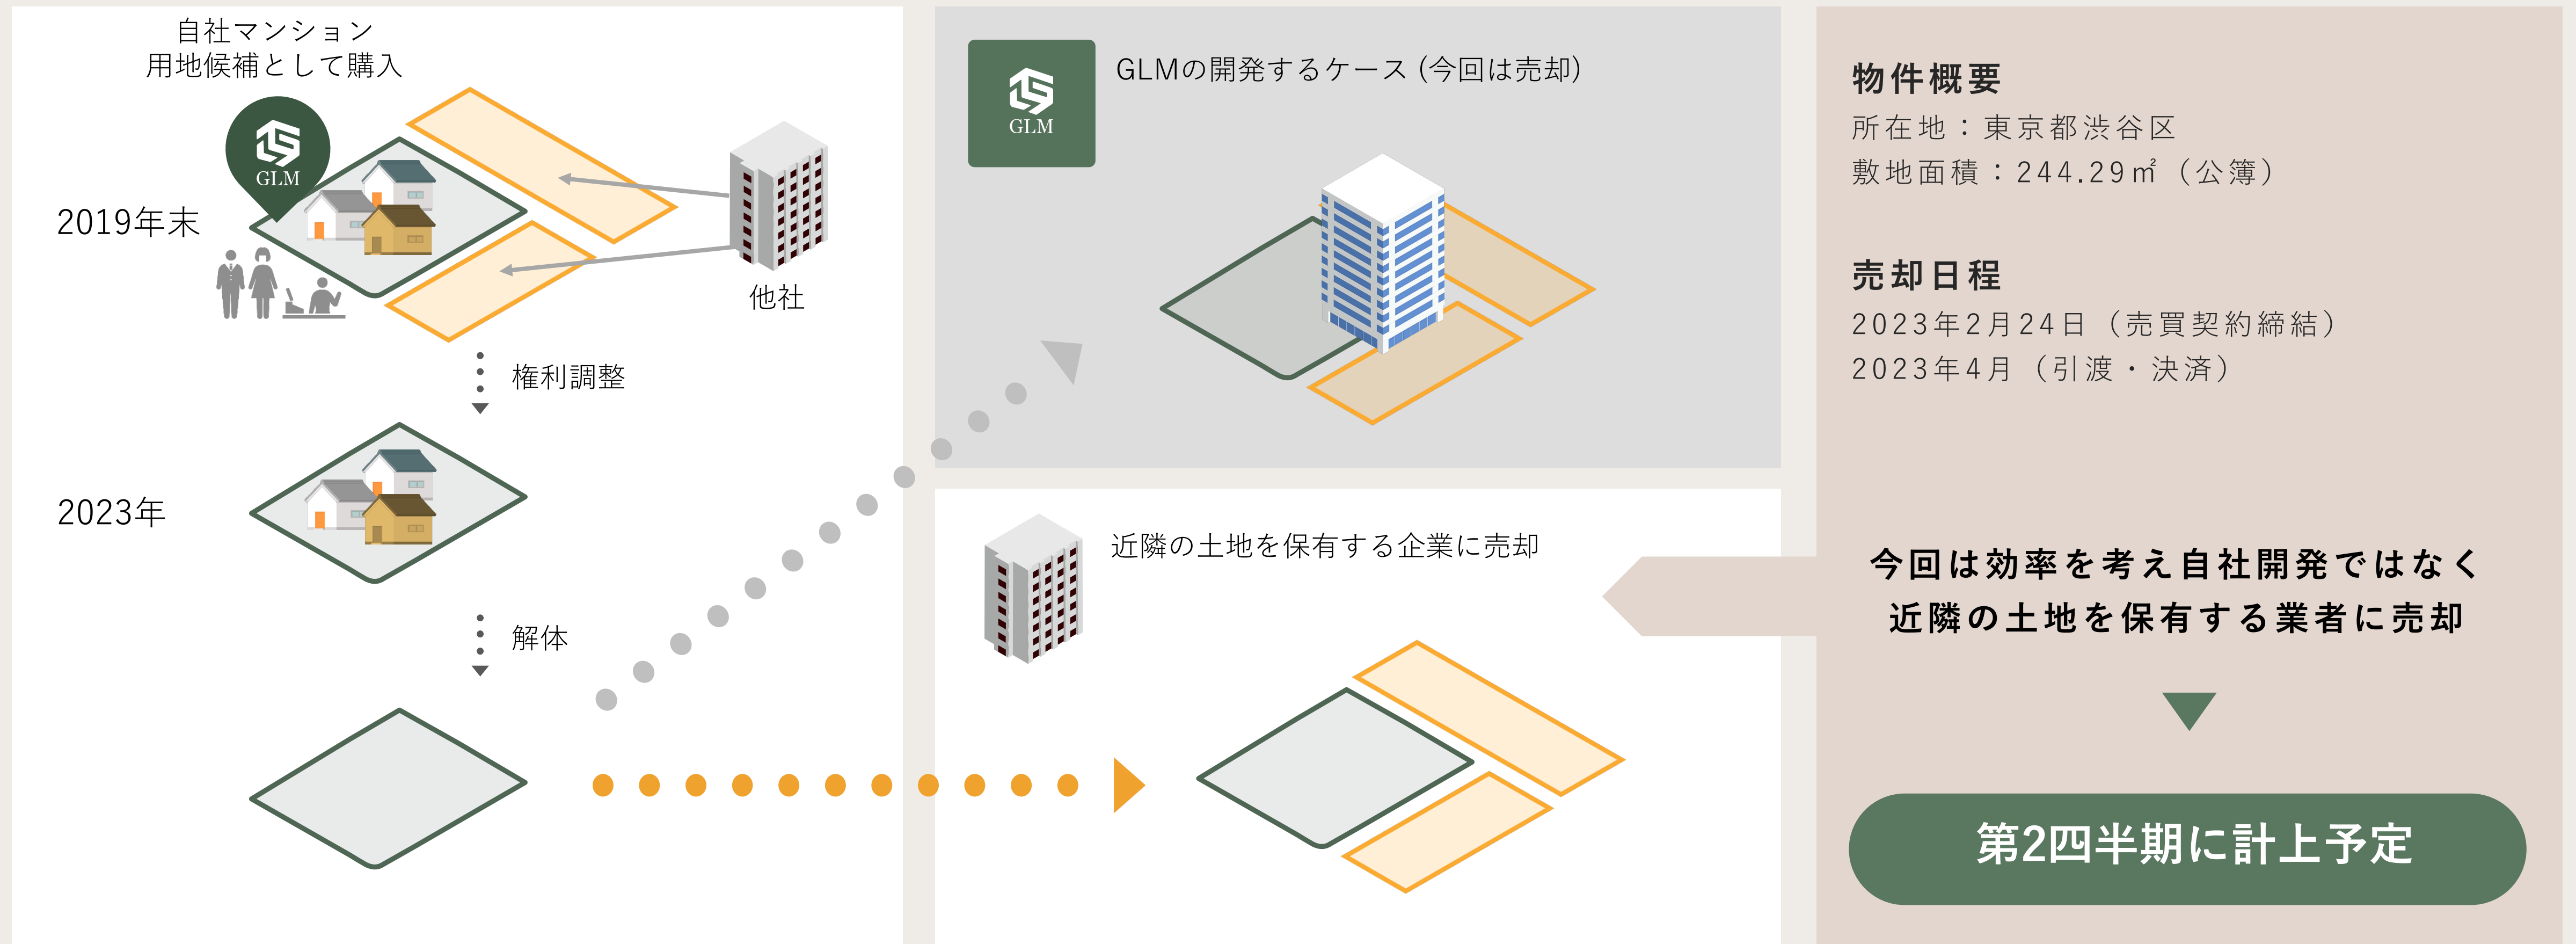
自社マンション
用地候補として購入

GLM

2019年末

他社

権利調整

2023年

解体

GLM

GLMの開発するケース（今回は売却）

近隣の土地を保有する企業に売却

物件概要
所在地：東京都渋谷区
敷地面積：244.29㎡（公簿）

売却日程
2023年2月24日（売買契約締結）
2023年4月（引渡・決済）

今回は効率を考え自社開発ではなく
近隣の土地を保有する業者に売却

第2四半期に計上予定